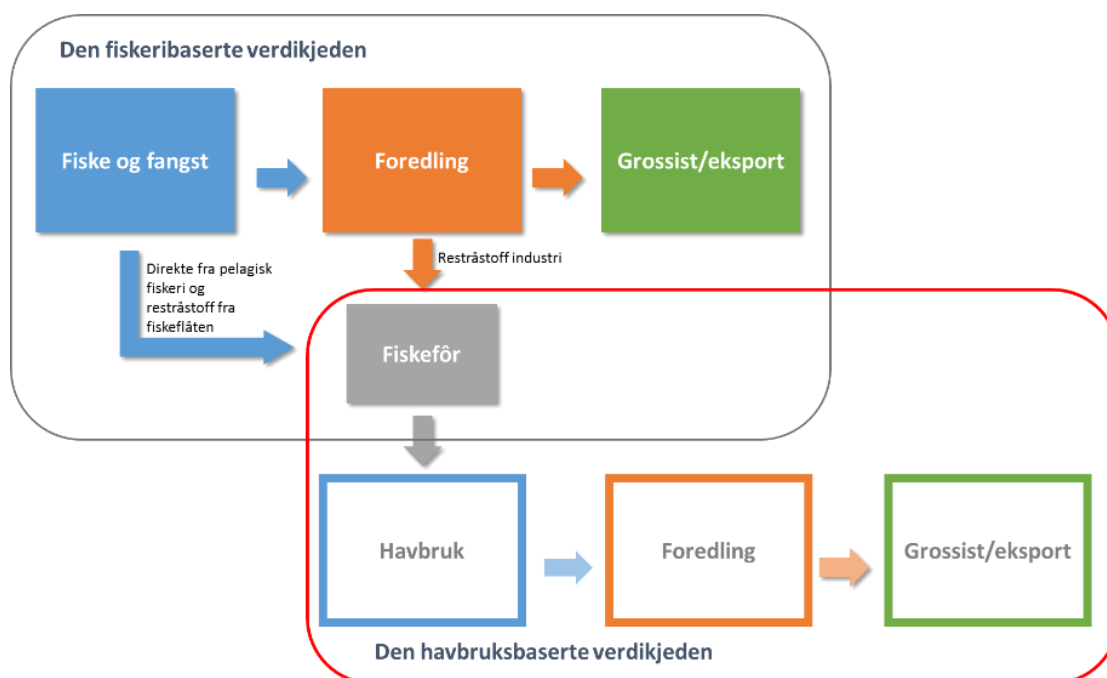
Den fiskeribaserte verdikjeden

Fiske og fangst

Foredling

Grossist/eksport

Direkte fra pelagisk fiskeri og restråstoff fra fiskeflåten

Restråstoff industri

Fiskefôr

Havbruk

Foredling

Grossist/eksport

Den havbruksbaserte verdikjeden